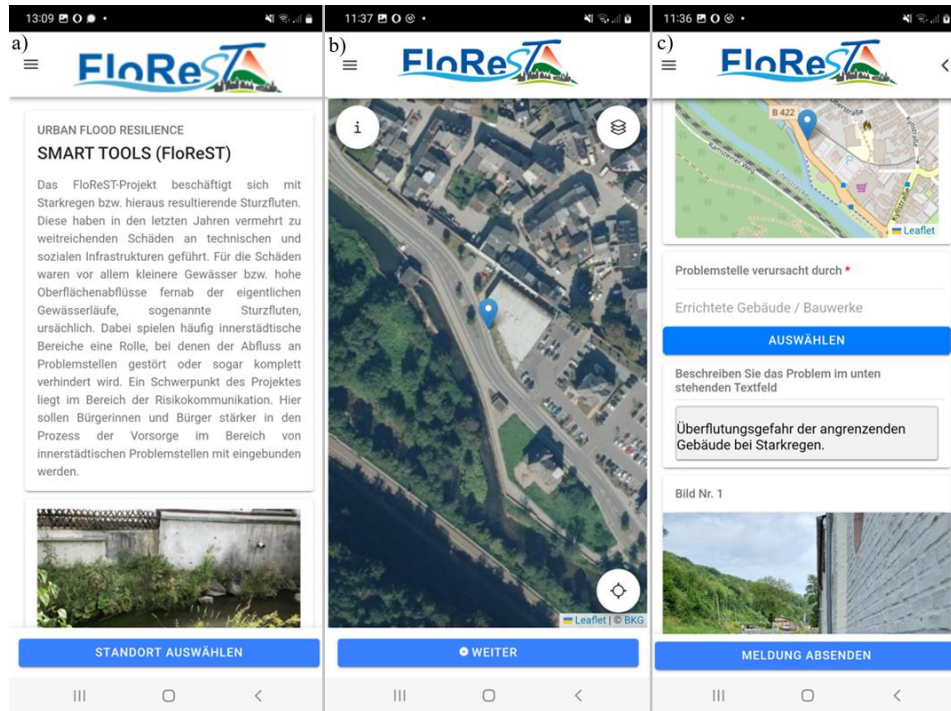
13:09

a)

FloReST

URBAN FLOOD RESILIENCE

SMART TOOLS (FloReST)

Das FloReST-Projekt beschäftigt sich mit Starkregen bzw. hieraus resultierende Sturzfluten. Diese haben in den letzten Jahren vermehrt zu weitreichenden Schäden an technischen und sozialen Infrastrukturen geführt. Für die Schäden waren vor allem kleinere Gewässer bzw. hohe Oberflächenabflüsse fernab der eigentlichen Gewässerläufe, sogenannte Sturzfluten, ursächlich. Dabei spielen häufig innerstädtische Bereiche eine Rolle, bei denen der Abfluss an Problemstellen gestört oder sogar komplett verhindert wird. Ein Schwerpunkt des Projektes liegt im Bereich der Risikokommunikation. Hier sollen Bürgerinnen und Bürger stärker in den Prozess der Vorsorge im Bereich von innerstädtischen Problemstellen mit eingebunden werden.

STANDORT AUSWÄHLEN

11:37

b)

FloReST

i

Leaflet | © BKG

WEITER

11:36

c)

FloReST

B 422

Leaflet

Problemstelle verursacht durch *

Errichtete Gebäude / Bauwerke

AUSWÄHLEN

Beschreiben Sie das Problem im unten stehenden Textfeld

Überflutungsgefahr der angrenzenden Gebäude bei Starkregen.

Bild Nr. 1

MELDUNG ABSENDEN